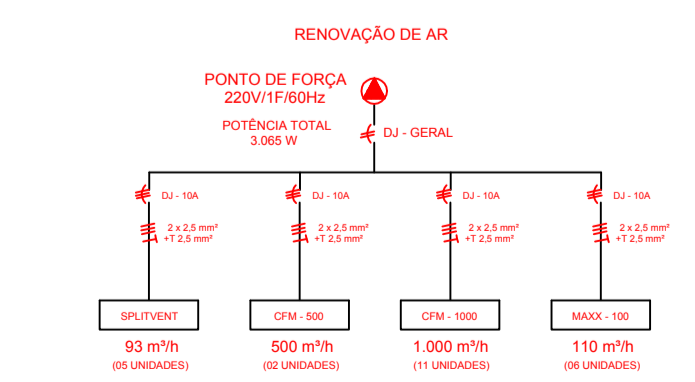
RENOVAÇÃO DE AR

PONTO DE FORÇA
220V/1F/60Hz

POTÊNCIA TOTAL
3.065 W

DJ - GERAL

DJ - 10A

2 x 2,5 mm²
+T 2,5 mm²

SPLITVENT

93 m³/h
(05 UNIDADES)

DJ - 10A

2 x 2,5 mm²
+T 2,5 mm²

CFM - 500

500 m³/h
(02 UNIDADES)

DJ - 10A

2 x 2,5 mm²
+T 2,5 mm²

CFM - 1000

1.000 m³/h
(11 UNIDADES)

DJ - 10A

2 x 2,5 mm²
+T 2,5 mm²

MAXX - 100

110 m³/h
(06 UNIDADES)